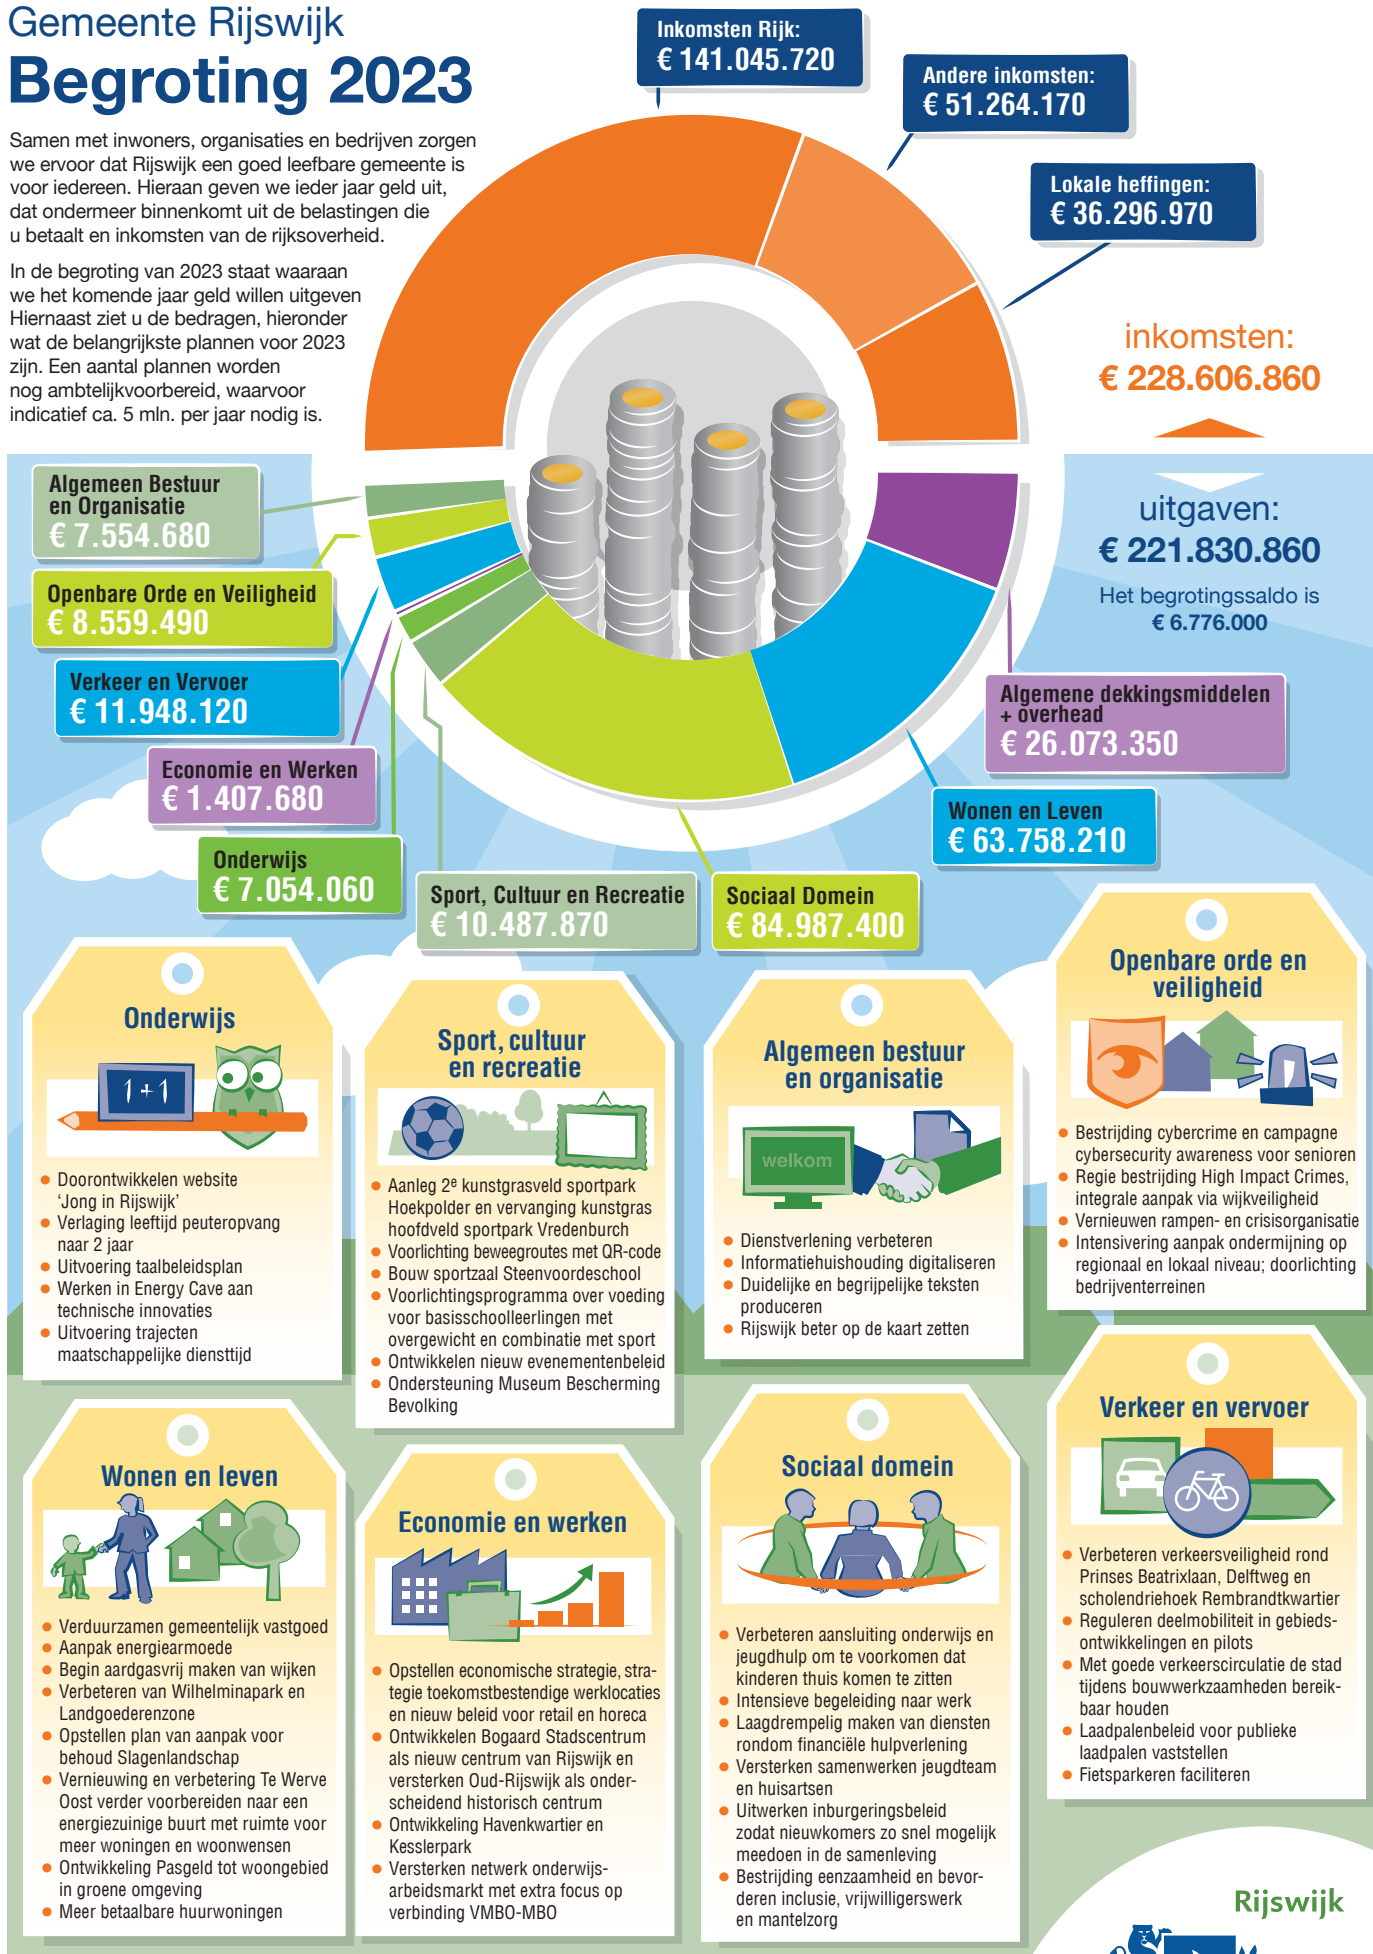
Gemeente Rijswijk
Begroting 2023

Samen met inwoners, organisaties en bedrijven zorgen we ervoor dat Rijswijk een goed leefbare gemeente is voor iedereen. Hieraan geven we ieder jaar geld uit, dat ondermeer binnenkomt uit de belastingen die u betaalt en inkomsten van de rijksoverheid.

In de begroting van 2023 staat waaraan we het komende jaar geld willen uitgeven Hiernaast ziet u de bedragen, hieronder wat de belangrijkste plannen voor 2023 zijn. Een aantal plannen worden nog ambtelijkvoorbereid, waarvoor indicatief ca. 5 mln. per jaar nodig is.

Inkomsten Rijk:
€ 141.045.720

Andere inkomsten:
€ 51.264.170

Lokale heffingen:
€ 36.296.970

inkomsten:
€ 228.606.860

uitgaven:
€ 221.830.860

Het begrotingssaldo is
€ 6.776.000

Algemeen Bestuur en Organisatie
€ 7.554.680

Openbare Orde en Veiligheid
€ 8.559.490

Verkeer en Vervoer
€ 11.948.120

Economie en Werken
€ 1.407.680

Onderwijs
€ 7.054.060

Sport, Cultuur en Recreatie
€ 10.487.870

Sociaal Domein
€ 84.987.400

Wonen en Leven
€ 63.758.210

Algemene dekkingsmiddelen + overhead
€ 26.073.350

Onderwijs
1+1
• Doorontwikkelen website 'Jong in Rijswijk'
• Verlaging leeftijd peuteropvang naar 2 jaar
• Uitvoering taalbeleidsplan
• Werken in Energy Cave aan technische innovaties
• Uitvoering trajecten maatschappelijke diensttijd

Sport, cultuur en recreatie
• Aanleg 2e kunstgrasveld sportpark Hoekpolder en vervanging kunstgras hoofdveld sportpark Vredenburch
• Voorlichting beweegroutes met QR-code
• Bouw sportzaal Steenvoordeschool
• Voorlichtingsprogramma over voeding voor basisschoolleerlingen met overgewicht en combinatie met sport
• Ontwikkelen nieuw evenementenbeleid
• Ondersteuning Museum Bescherming Bevolking

Algemeen bestuur en organisatie
welkom
• Dienstverlening verbeteren
• Informatiehuishouding digitaliseren
• Duidelijke en begrijpelijke teksten produceren
• Rijswijk beter op de kaart zetten

Openbare orde en veiligheid
• Bestrijding cybercrime en campagne cybersecurity awareness voor senioren
• Regie bestrijding High Impact Crimes, integrale aanpak via wijkveiligheid
• Vernieuwen rampen- en crisisorganisatie
• Intensivering aanpak ondermijning op regionaal en lokaal niveau; doorlichting bedrijventerreinen

Wonen en leven
• Verduurzamen gemeentelijk vastgoed
• Aanpak energiearmoede
• Begin aardgasvrij maken van wijken
• Verbeteren van Wilhelminapark en Landgoederenzone
• Opstellen plan van aanpak voor behoud Slagenlandschap
• Vernieuwing en verbetering Te Werve Oost verder voorbereiden naar een energiezuinige buurt met ruimte voor meer woningen en woonwensen
• Ontwikkeling Pasgeld tot woongebied in groene omgeving
• Meer betaalbare huurwoningen

Economie en werken
• Opstellen economische strategie, strategie toekomstbestendige werklocaties en nieuw beleid voor retail en horeca
• Ontwikkelen Bogaard Stadscentrum als nieuw centrum van Rijswijk en versterken Oud-Rijswijk als onderscheidend historisch centrum
• Ontwikkeling Havenkwartier en Kesslerpark
• Versterken netwerk onderwijs-arbeidsmarkt met extra focus op verbinding VMBO-MBO

Sociaal domein
• Verbeteren aansluiting onderwijs en jeugdhulp om te voorkomen dat kinderen thuis komen te zitten
• Intensieve begeleiding naar werk
• Laagdrempelig maken van diensten rondom financiële hulpverlening
• Versterken samenwerken jeugdteam en huisartsen
• Uitwerken inburgeringsbeleid zodat nieuwkomers zo snel mogelijk meedoen in de samenleving
• Bestrijding eenzaamheid en bevorderen inclusie, vrijwilligerswerk en mantelzorg

Verkeer en vervoer
• Verbeteren verkeersveiligheid rond Prinses Beatrixlaan, Delftweg en scholendriehoek Rembrandtkwartier
• Reguleren deelmobiliteit in gebiedsontwikkelingen en pilots
• Met goede verkeerscirculatie de stad tijdens bouwwerkzaamheden bereikbaar houden
• Laadpalenbeleid voor publieke laadpalen vaststellen
• Fietsparkeren faciliteren

Rijswijk